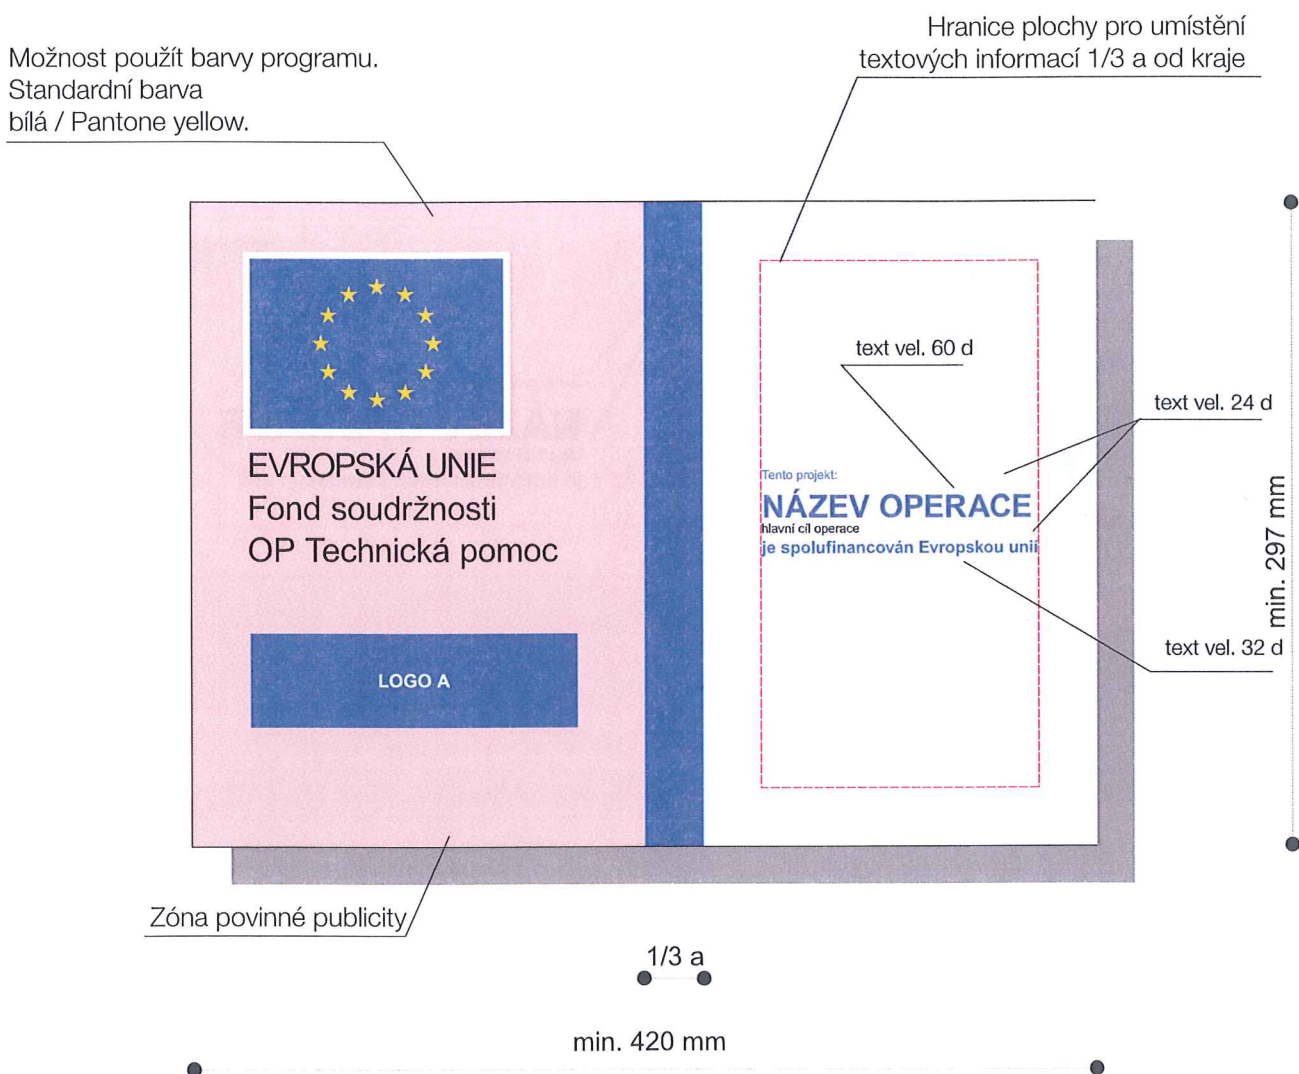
Možnost použít barvy programu. Standardní barva bílá / Pantone yellow.

Hranice plochy pro umístění textových informací 1/3 a od kraje

EVROPSKÁ UNIE
Fond soudržnosti
OP Technická pomoc

LOGO A

text vel. 60 d

text vel. 24 d

Tento projekt:
NÁZEV OPERACE
hlavní cíl operace
je spolufinancován Evropskou unií

text vel. 32 d

min. 297 mm

Zóna povinné publicity

1/3 a

min. 420 mm